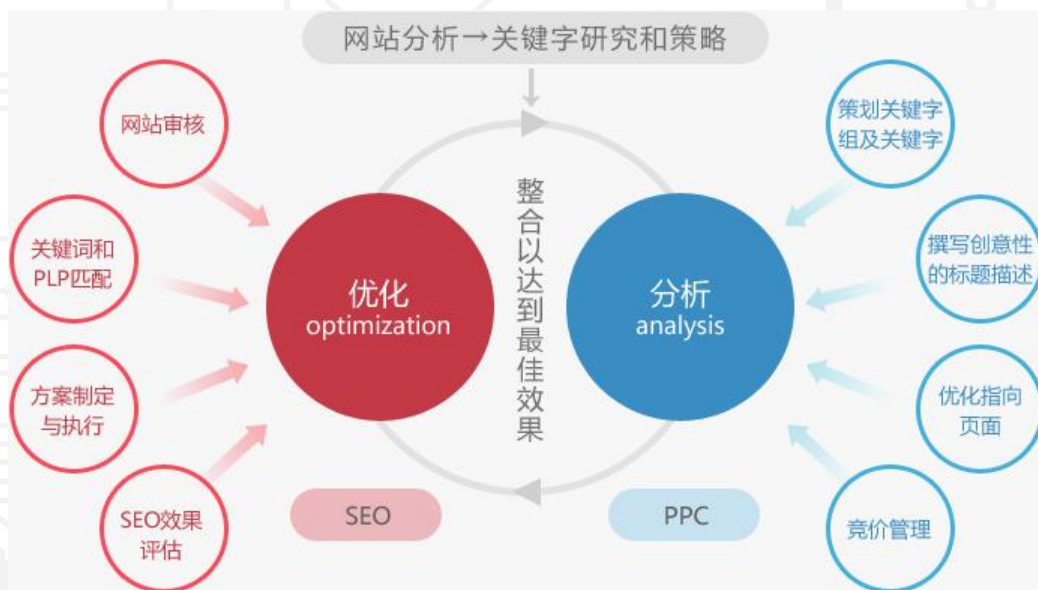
网站分析→关键字研究和策略

网站审核

关键词和PLP匹配

方案制定与执行

SEO效果评估

优化
optimization

整合以达到最佳效果

分析
analysis

策划关键字组及关键字

撰写创意性的标题描述

优化指向页面

竞价管理

SEO

PPC